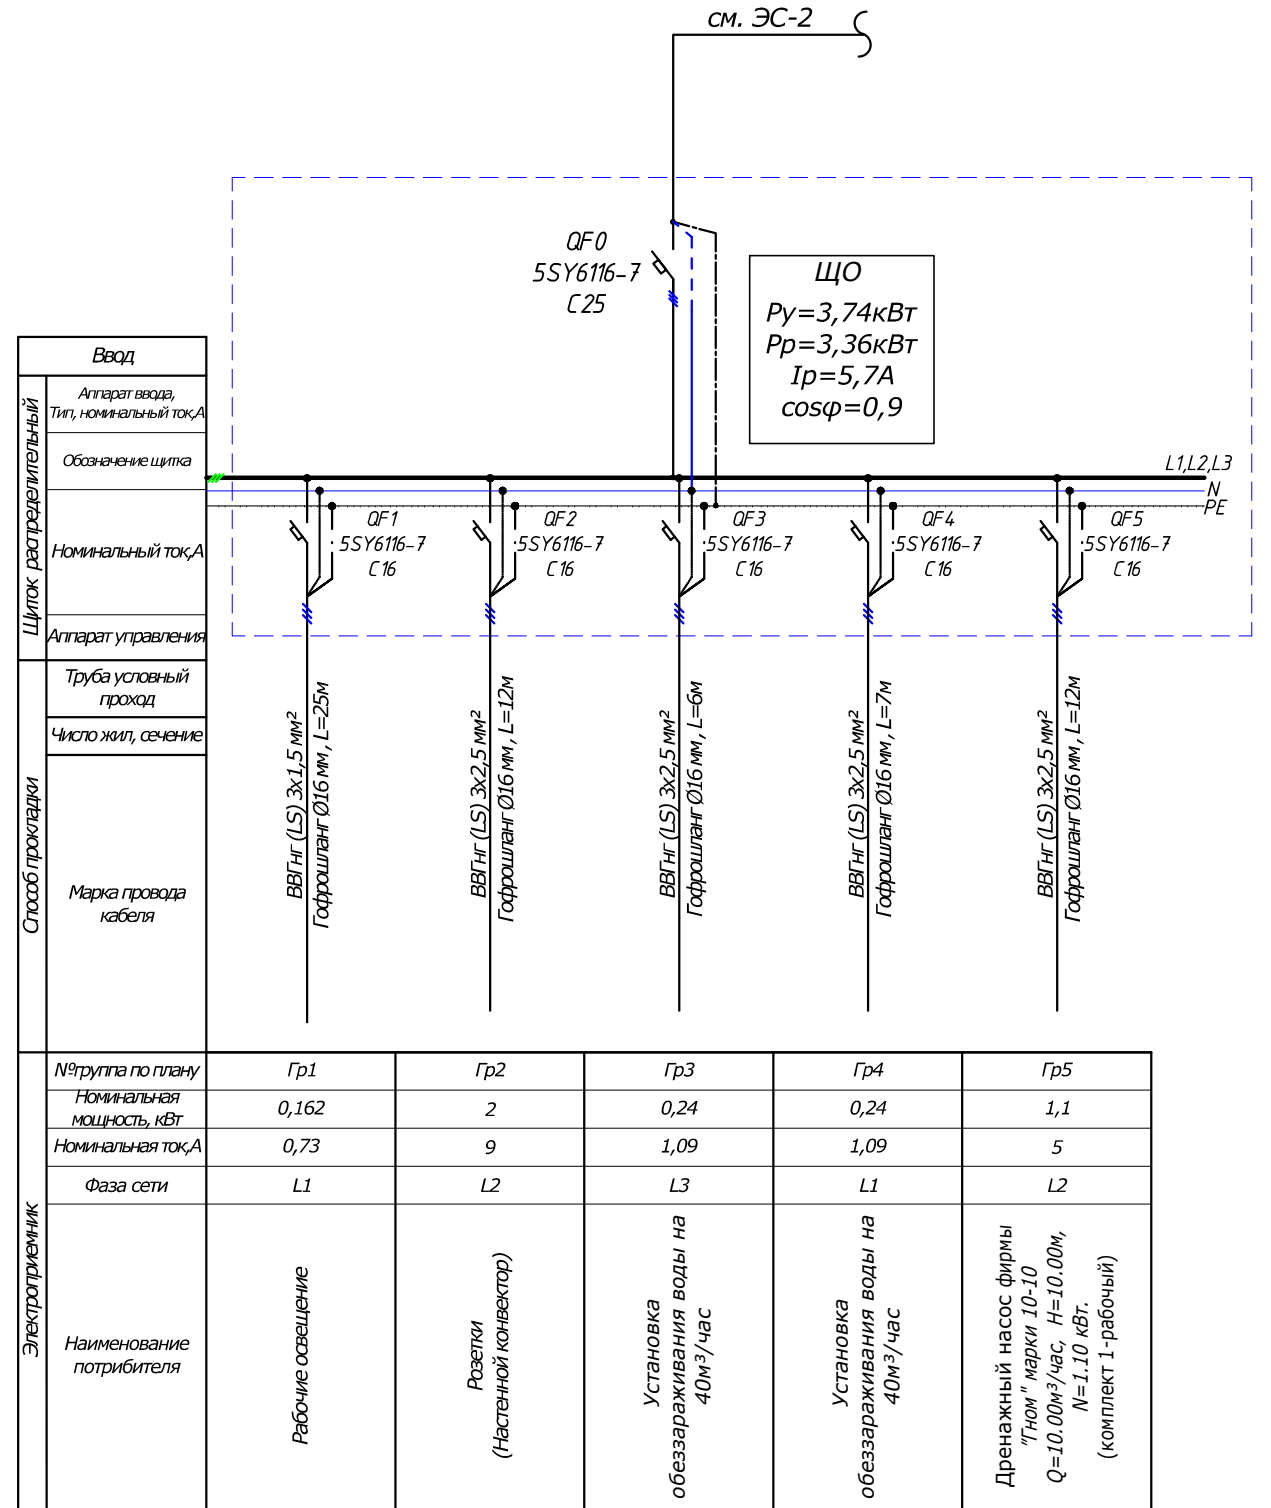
см. ЭС-2

QF0
5SY6116-7
C25

ЩО
Ру=3,74кВт
Рр=3,36кВт
Iр=5,7А
cosφ=0,9

L1,L2,L3
N
PE

QF1
5SY6116-7
C16

QF2
5SY6116-7
C16

QF3
5SY6116-7
C16

QF4
5SY6116-7
C16

QF5
5SY6116-7
C16

Щиток распределительный

Ввод

Аппарат ввода, Тип, номинальный ток,А

Обозначение щитка

Номинальный ток,А

Аппарат управления

Способ прокладки

Труба условный проход

Число жил, сечение

Марка провода кабеля

ВВГнг (LS) 3х1,5 мм²
Гофрошланг Ø16 мм, L=25м

ВВГнг (LS) 3х2,5 мм²
Гофрошланг Ø16 мм, L=12м

ВВГнг (LS) 3х2,5 мм²
Гофрошланг Ø16 мм, L=6м

ВВГнг (LS) 3х2,5 мм²
Гофрошланг Ø16 мм, L=7м

ВВГнг (LS) 3х2,5 мм²
Гофрошланг Ø16 мм, L=12м

Электроприемник

| №группа по плану | Гр1 | Гр2 | Гр3 | Гр4 | Гр5 |
|---|---|---|---|---|---|
| Номинальная мощность, кВт | 0,162 | 2 | 0,24 | 0,24 | 1,1 |
| Номинальная ток,А | 0,73 | 9 | 1,09 | 1,09 | 5 |
| Фаза сети | L1 | L2 | L3 | L1 | L2 |
| Наименование потребителя | Рабочие освещение | Розетки (Настенной конвектор) | Установка обеззараживания воды на 40м³/час | Установка обеззараживания воды на 40м³/час | Дренажный насос фирмы "Гном" марки 10-10 Q=10.00м³/час, H=10.00м, N=1.10 кВт. (комплект 1-рабочий) |